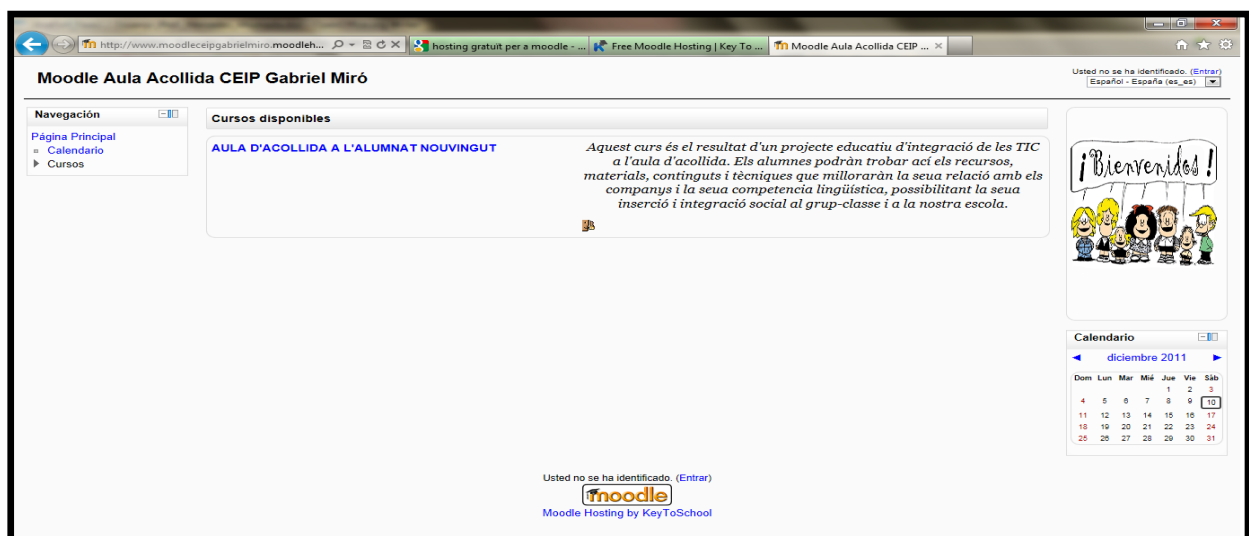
http://www.moodleceipgabrielmiro.moodleh... hosting gratuit per a moodle - ... Free Moodle Hosting | Key To ... Moodle Aula Acollida CEIP ... ×

Moodle Aula Acollida CEIP Gabriel Miró

Usted no se ha identificado. (Entrar)
Español - España (es_es)

Navegación
Página Principal
Calendario
Cursos

Cursos disponibles

AULA D'ACOLLIDA A L'ALUMNAT NOUVINGUT

Aquest curs és el resultat d'un projecte educatiu d'integració de les TIC a l'aula d'acollida. Els alumnes podràn trobar ací els recursos, materials, continguts i tècniques que milloraràn la seua relació amb els companys i la seua competencia lingüística, possibilitant la seua inserció i integració social al grup-classe i a la nostra escola.

¡Bienvenidos!

Calendario
diciembre 2011

| Dom | Lun | Mar | Mié | Jue | Vie | Sáb |
|---|---|---|---|---|---|---|
| | | | | 1 | 2 | 3 |
| 4 | 5 | 6 | 7 | 8 | 9 | 10 |
| 11 | 12 | 13 | 14 | 15 | 16 | 17 |
| 18 | 19 | 20 | 21 | 22 | 23 | 24 |
| 25 | 26 | 27 | 28 | 29 | 30 | 31 |

Usted no se ha identificado. (Entrar)
moodle
Moodle Hosting by KeyToSchool